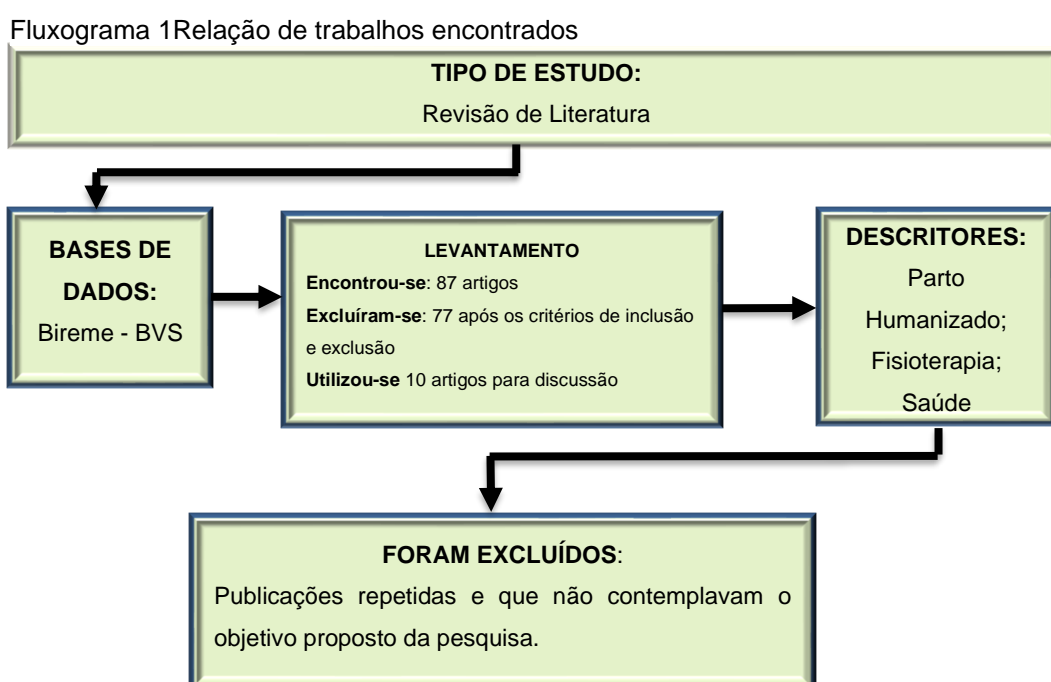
Fluxograma 1Relação de trabalhos encontrados

TIPO DE ESTUDO:
Revisão de Literatura

BASES DE DADOS:
Bireme - BVS

LEVANTAMENTO
Encontrou-se: 87 artigos
Excluíram-se: 77 após os critérios de inclusão e exclusão
Utilizou-se 10 artigos para discussão

DESCRITORES:
Parto Humanizado; Fisioterapia; Saúde

FORAM EXCLUÍDOS:
Publicações repetidas e que não contemplavam o objetivo proposto da pesquisa.